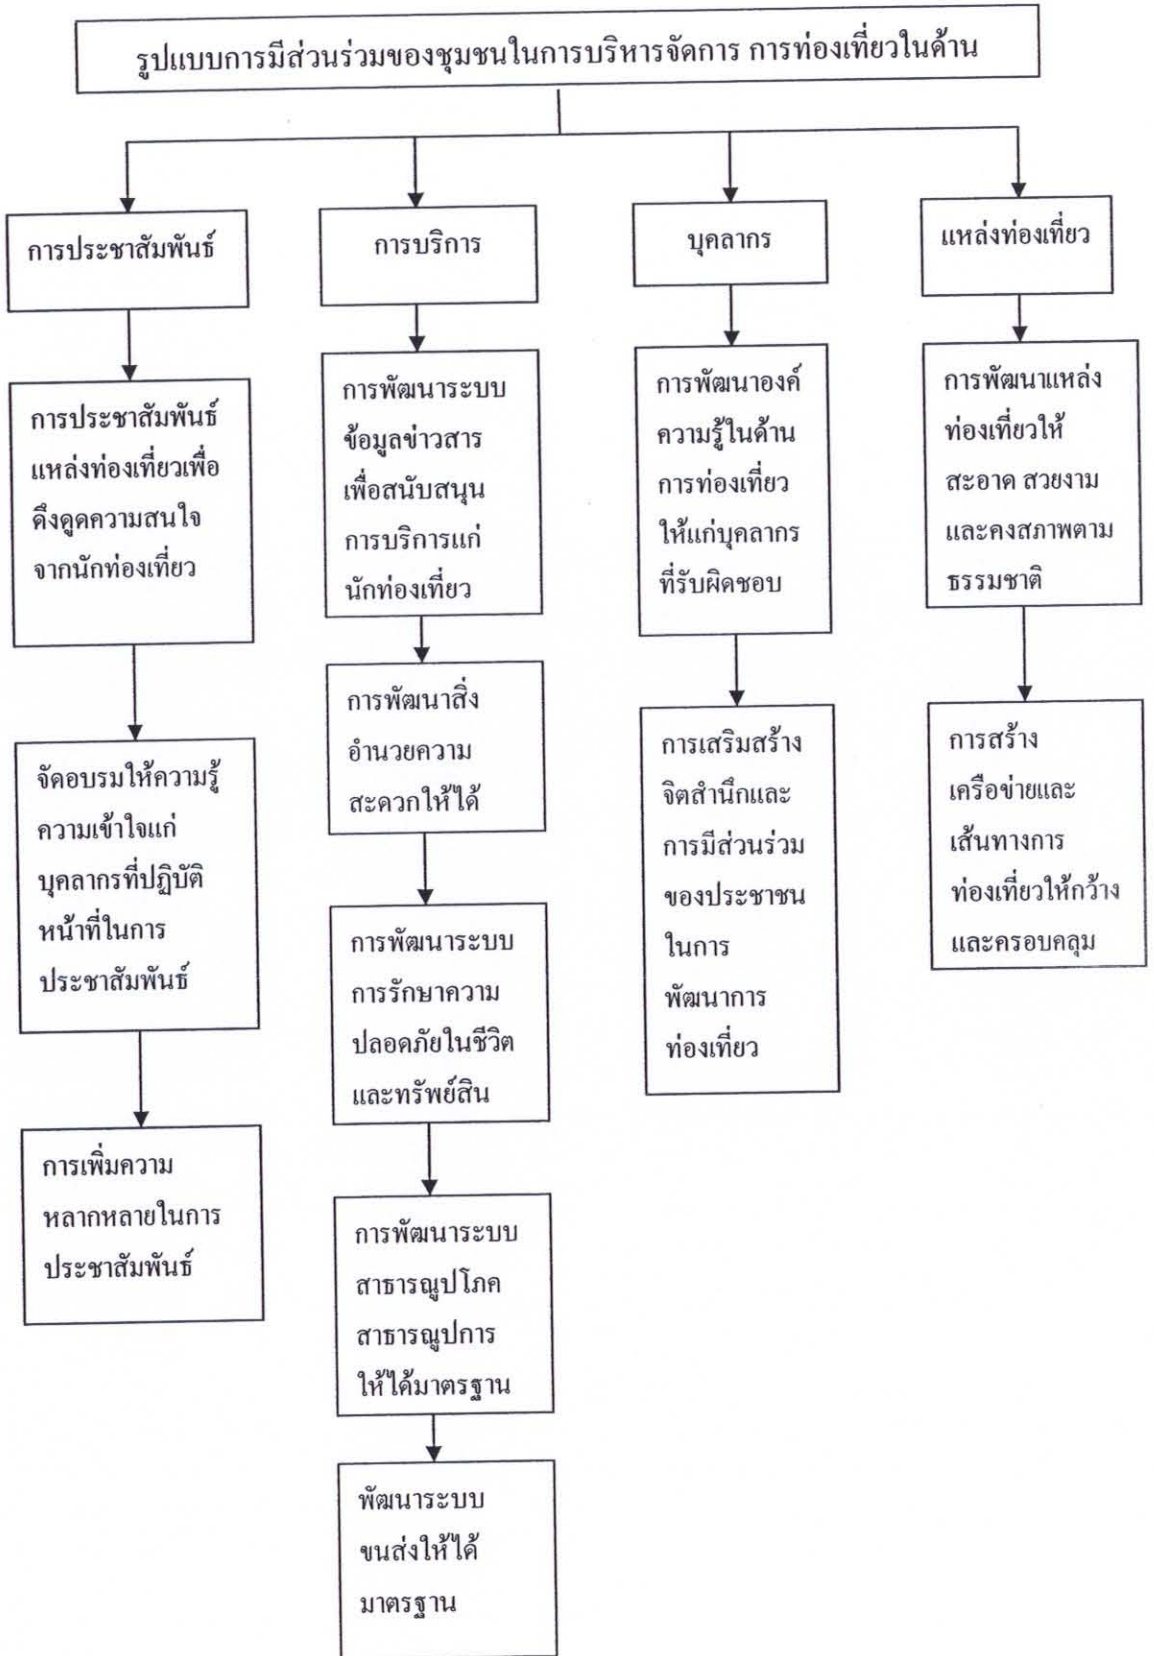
รูปแบบการมีส่วนร่วมของชุมชนในการบริหารจัดการ การท่องเที่ยวในด้าน

การประชาสัมพันธ์

การประชาสัมพันธ์แหล่งท่องเที่ยวเพื่อดึงดูดความสนใจจากนักท่องเที่ยว

จัดอบรมให้ความรู้ความเข้าใจแก่บุคลากรที่ปฏิบัติหน้าที่ในการประชาสัมพันธ์

การเพิ่มความหลากหลายในการประชาสัมพันธ์

การบริการ

การพัฒนาระบบข้อมูลข่าวสารเพื่อสนับสนุนการบริการแก่นักท่องเที่ยว

การพัฒนาสิ่งอำนวยความสะดวกให้ได้

การพัฒนาระบบการรักษาความปลอดภัยในชีวิตและทรัพย์สิน

การพัฒนาระบบสาธารณูปโภคสาธารณูปการให้ได้มาตรฐาน

พัฒนาระบบขนส่งให้ได้มาตรฐาน

บุคลากร

การพัฒนาองค์ความรู้ในด้านการท่องเที่ยวให้แก่บุคลากรที่รับผิดชอบ

การเสริมสร้างจิตสำนึกและการมีส่วนร่วมของประชาชนในการพัฒนาการท่องเที่ยว

แหล่งท่องเที่ยว

การพัฒนาแหล่งท่องเที่ยวให้สะอาด สวยงามและคงสภาพตามธรรมชาติ

การสร้างเครือข่ายและเส้นทางการท่องเที่ยวให้กว้างและครอบคลุม